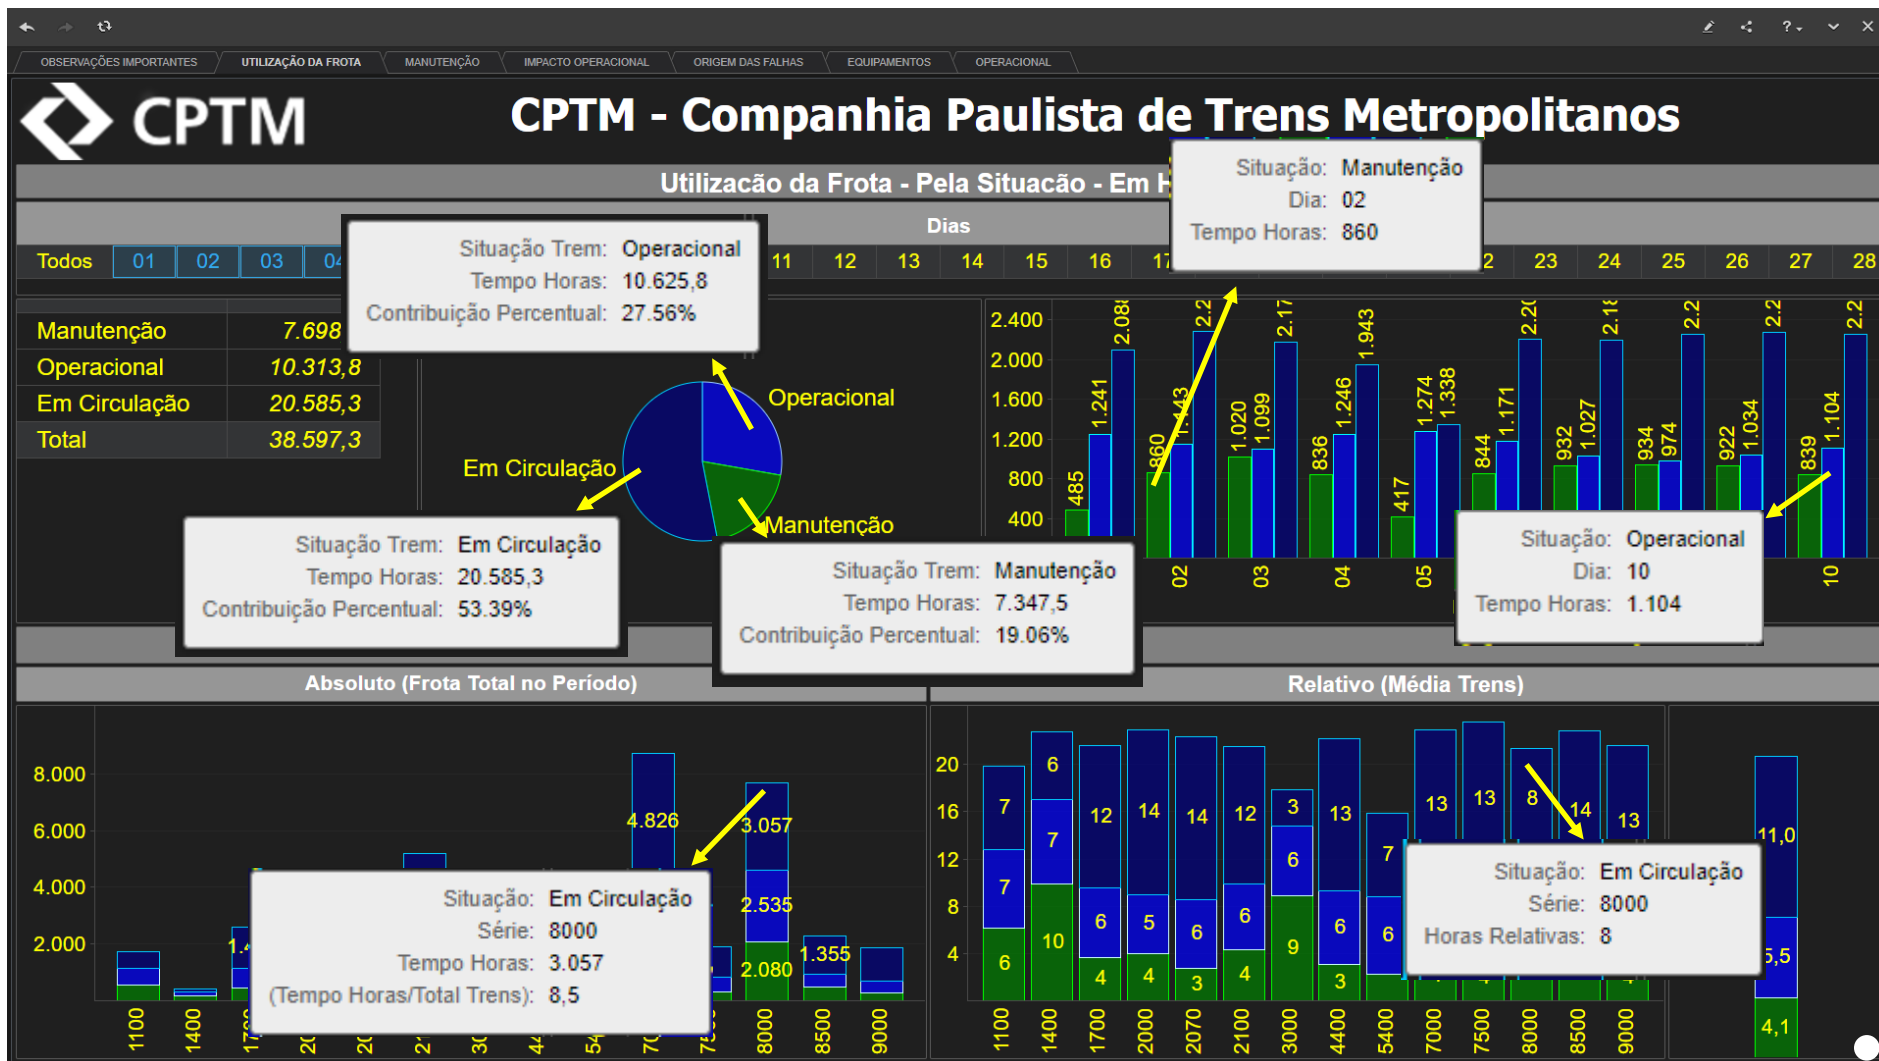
?

OBSERVAÇÕES IMPORTANTES | UTILIZAÇÃO DA FROTA | MANUTENÇÃO | IMPACTO OPERACIONAL | ORIGEM DAS FALHAS | EQUIPAMENTOS | OPERACIONAL

CPTM

CPTM - Companhia Paulista de Trens Metropolitanos

Utilizacão da Frota - Pela Situacão - Em H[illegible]

Dias

Todos 01 02 03 0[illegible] 11 12 13 14 15 16 1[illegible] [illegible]2 23 24 25 26 27 28

| Manutenção | 7.698 |
|---|---|
| Operacional | 10.313,8 |
| Em Circulação | 20.585,3 |
| Total | 38.597,3 |

Situação Trem: Operacional
Tempo Horas: 10.625,8
Contribuição Percentual: 27.56%

Situação: Manutenção
Dia: 02
Tempo Horas: 860

Operacional
Em Circulação
Manutenção

Situação Trem: Em Circulação
Tempo Horas: 20.585,3
Contribuição Percentual: 53.39%

Situação Trem: Manutenção
Tempo Horas: 7.347,5
Contribuição Percentual: 19.06%

Situação: Operacional
Dia: 10
Tempo Horas: 1.104

2.400
2.000
1.600
1.200
800
400

485 1.241 2.08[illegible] 860 1.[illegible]43 2.2 1.020 1.099 2.17 836 1.246 1.943 417 1.274 1.338 844 1.171 2.2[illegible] 932 1.027 2.1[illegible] 934 974 2.2 922 1.034 2.2 839 1.104 2.2

02 03 04 05 10

Absoluto (Frota Total no Período)

Relativo (Média Trens)

8.000
6.000
4.000
2.000

4.826 3.057 2.535 2.080 1.355 1.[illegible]

Situação: Em Circulação
Série: 8000
Tempo Horas: 3.057
(Tempo Horas/Total Trens): 8,5

1100 1400 17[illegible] 2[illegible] 2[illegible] 2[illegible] 3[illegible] 4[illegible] 5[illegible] 7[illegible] 7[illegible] 8000 8500 9000

20
16
12
8
4

7 7 6 6 7 10 12 6 4 14 5 4 14 6 3 12 6 4 3 6 9 13 6 3 7 6 13 13 8 14 13

Situação: Em Circulação
Série: 8000
Horas Relativas: 8

11,0
5,5
4,1

1100 1400 1700 2000 2070 2100 3000 4400 5400 7000 7500 8000 8500 9000